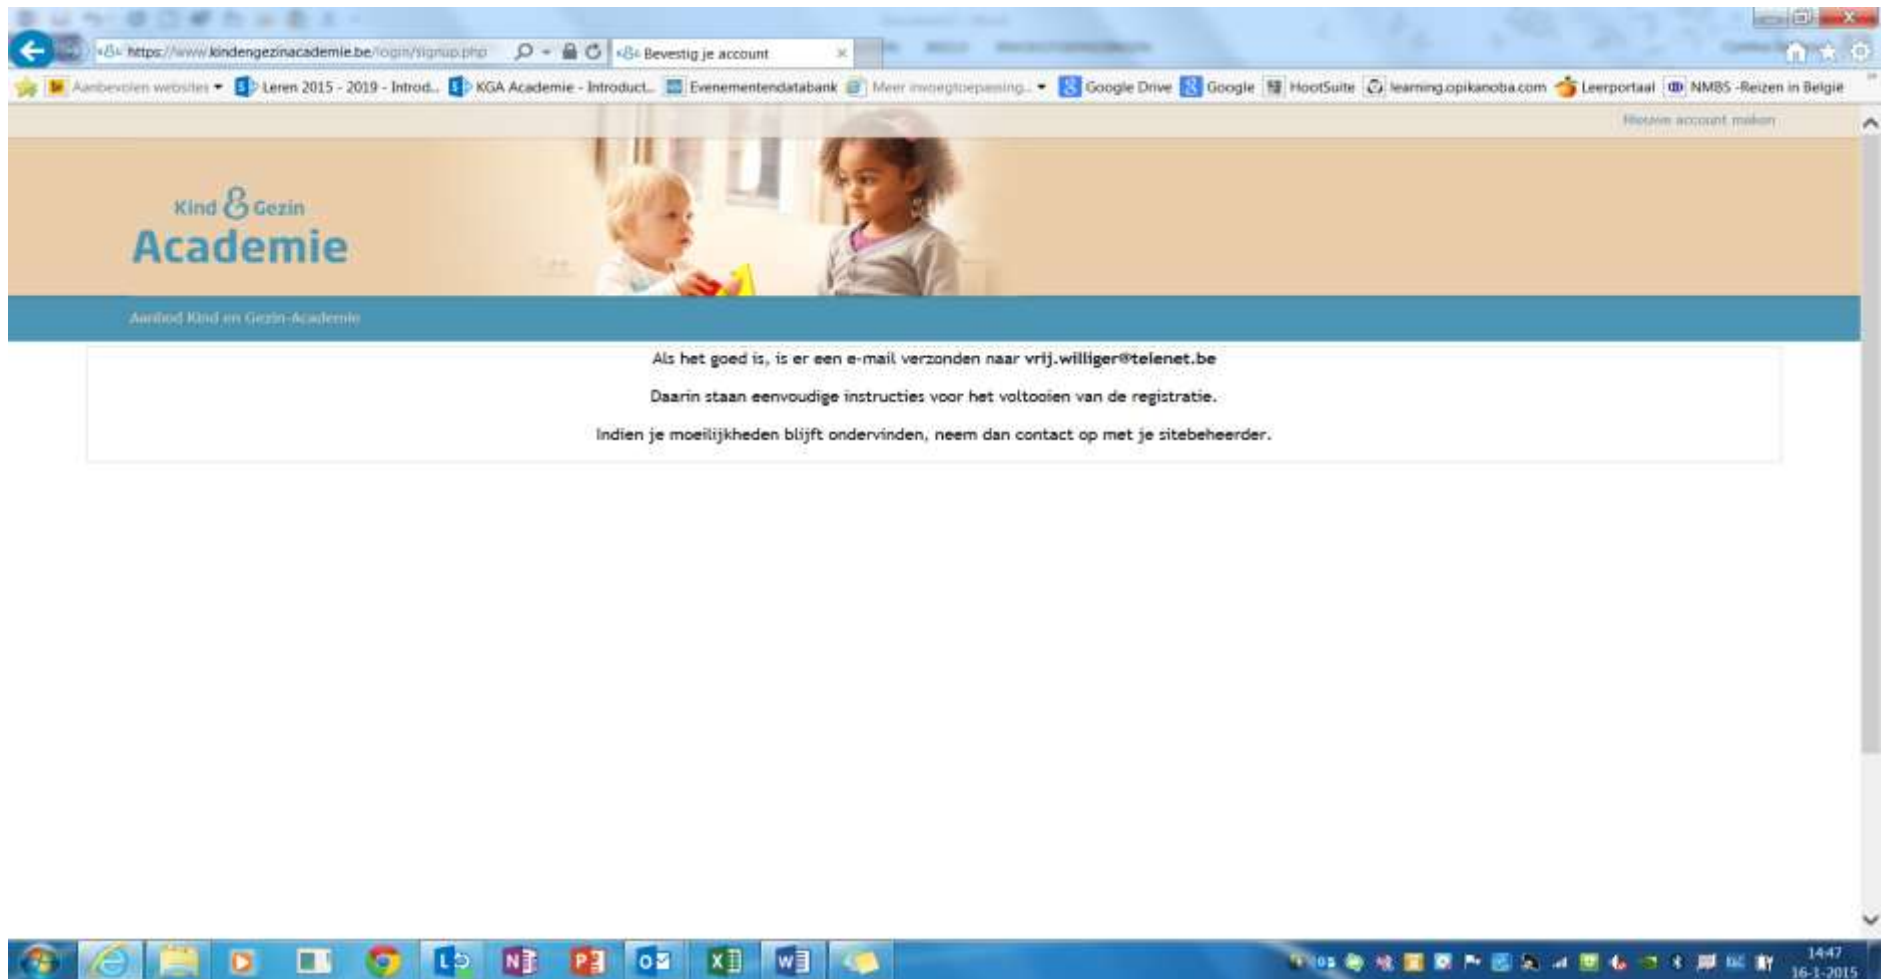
https://www.kindengezinacademie.be/login/signup.php
Bevestig je account

Aanbevolen websites ▾ Leren 2015 - 2019 - Introd... KGA Academie - Introduct... Evenementendatabank Meer invoegtoepassing... ▾ Google Drive Google HootSuite learning.opikanoba.com Leerportaal NMBS -Reizen in België

Nieuwe account maken

Kind & Gezin
Academie

Aanbod Kind en Gezin-Academie

Als het goed is, is er een e-mail verzonden naar vrij.williger@telenet.be

Daarin staan eenvoudige instructies voor het voltooien van de registratie.

Indien je moeilijkheden blijft ondervinden, neem dan contact op met je sitebeheerder.

14:47
16-1-2015